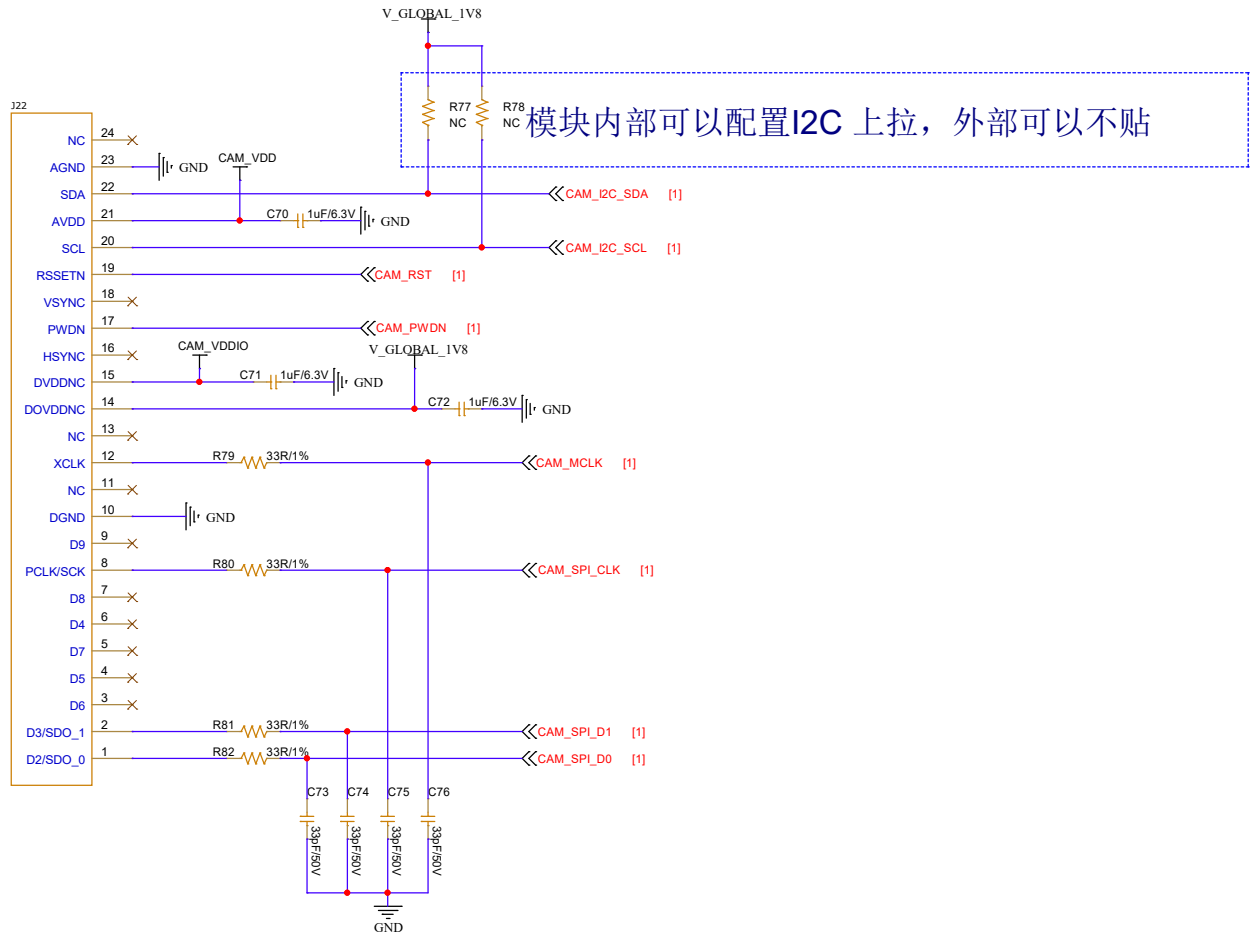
V_GLOBAL_1V8

J22

R77
NC

R78
NC

模块内部可以配置I2C 上拉，外部可以不贴

NC 24
AGND 23 GND
CAM_VDD
SDA 22 CAM_I2C_SDA [1]
AVDD 21 C70 1uF/6.3V GND
SCL 20 CAM_I2C_SCL [1]
RSSETN 19 CAM_RST [1]
VSYNC 18
PWDN 17 CAM_PWDN [1]
HSYNC 16
CAM_VDDIO
V_GLOBAL_1V8
DVDDNC 15 C71 1uF/6.3V GND
DOVDDNC 14 C72 1uF/6.3V GND
NC 13
XCLK 12 R79 33R/1% CAM_MCLK [1]
NC 11
DGND 10 GND
D9 9
PCLK/SCK 8 R80 33R/1% CAM_SPI_CLK [1]
D8 7
D4 6
D7 5
D5 4
D6 3
D3/SDO_1 2 R81 33R/1% CAM_SPI_D1 [1]
D2/SDO_0 1 R82 33R/1% CAM_SPI_D0 [1]

C73 33pF/50V
C74 33pF/50V
C75 33pF/50V
C76 33pF/50V

GND